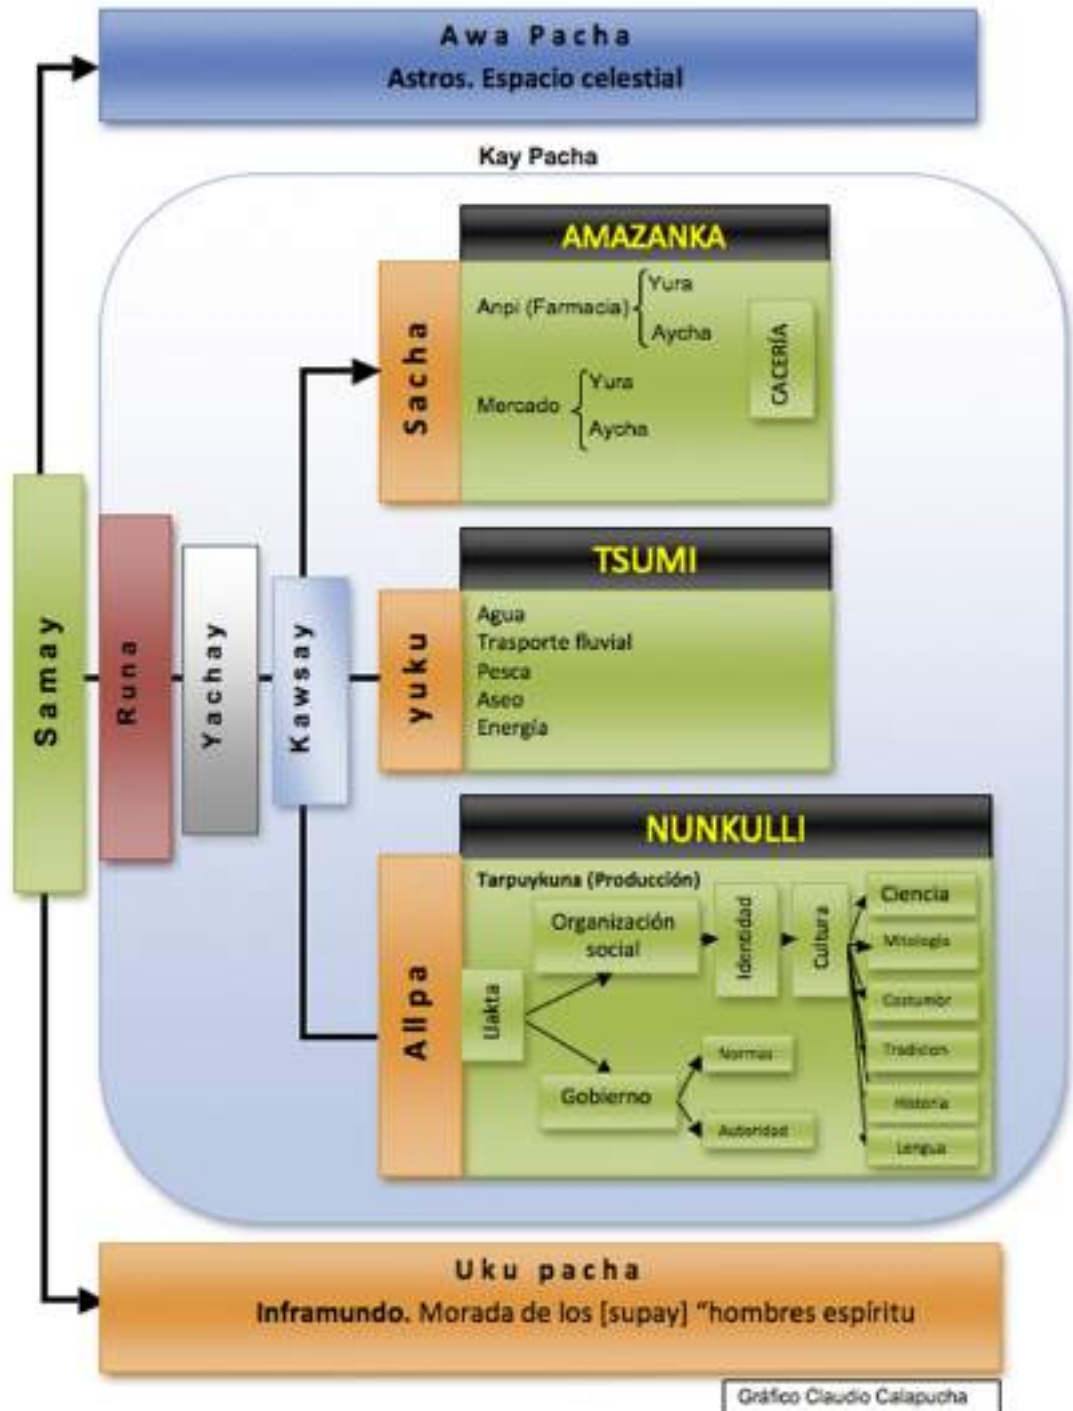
Awa Pacha
Astros. Espacio celestial

Kay Pacha

AMAZANKA

Sacha

Anpi (Farmacia) Yura
Aycha

Mercado Yura
Aycha

CACERÍA

TSUMI

yuku

Agua
Trasporte fluvial
Pesca
Aseo
Energía

NUNKULLI

Allpa

Tarpuykuna (Producción)

Organización social

Identidad

Cultura

Ciencia
Mitología
Costumbr
Tradicion
Historia
Lengua

Llakta

Gobierno

Normas

Autoridad

Samay

Runa

Yachay

Kawsay

Uku pacha
Inframundo. Morada de los [supay] "hombres espíritu

Gráfico Claudio Calapucha